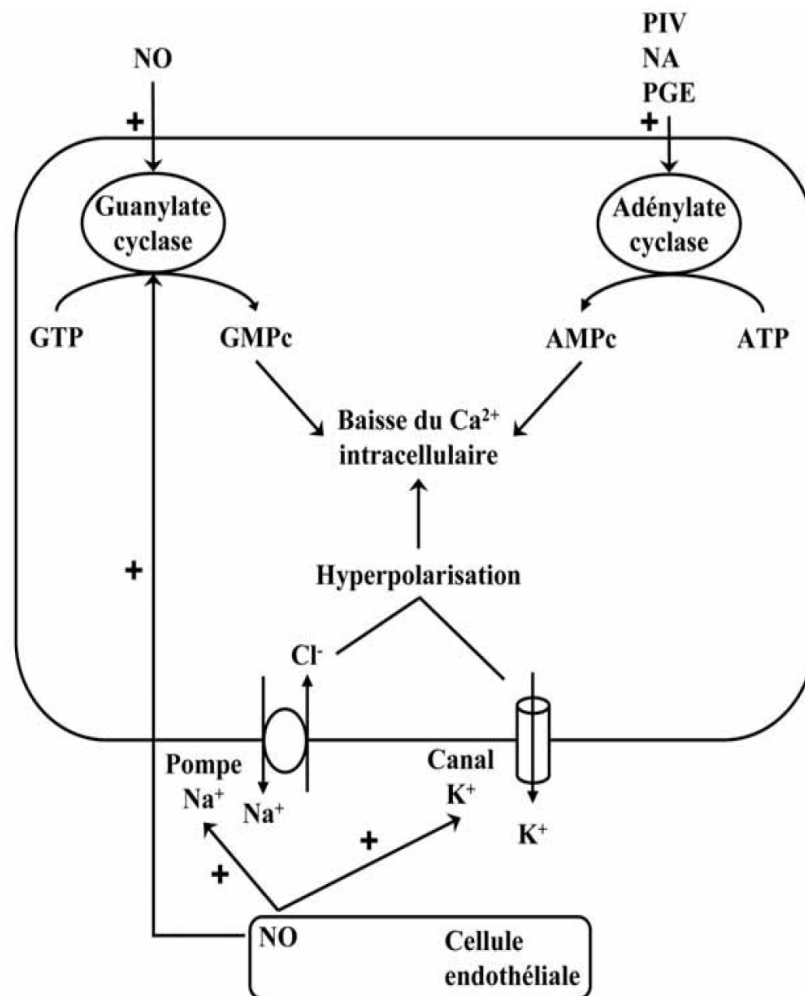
NO

PIV
NA
PGE

+

+

Guanylate cyclase

Adénylate cyclase

GTP

GMPc

AMPc

ATP

Baisse du $Ca^{2+}$ intracellulaire

+

Hyperpolarisation

$Cl^{-}$

Pompe $Na^{+}$

$Na^{+}$

Canal $K^{+}$

$K^{+}$

+

+

NO

Cellule endothéliale